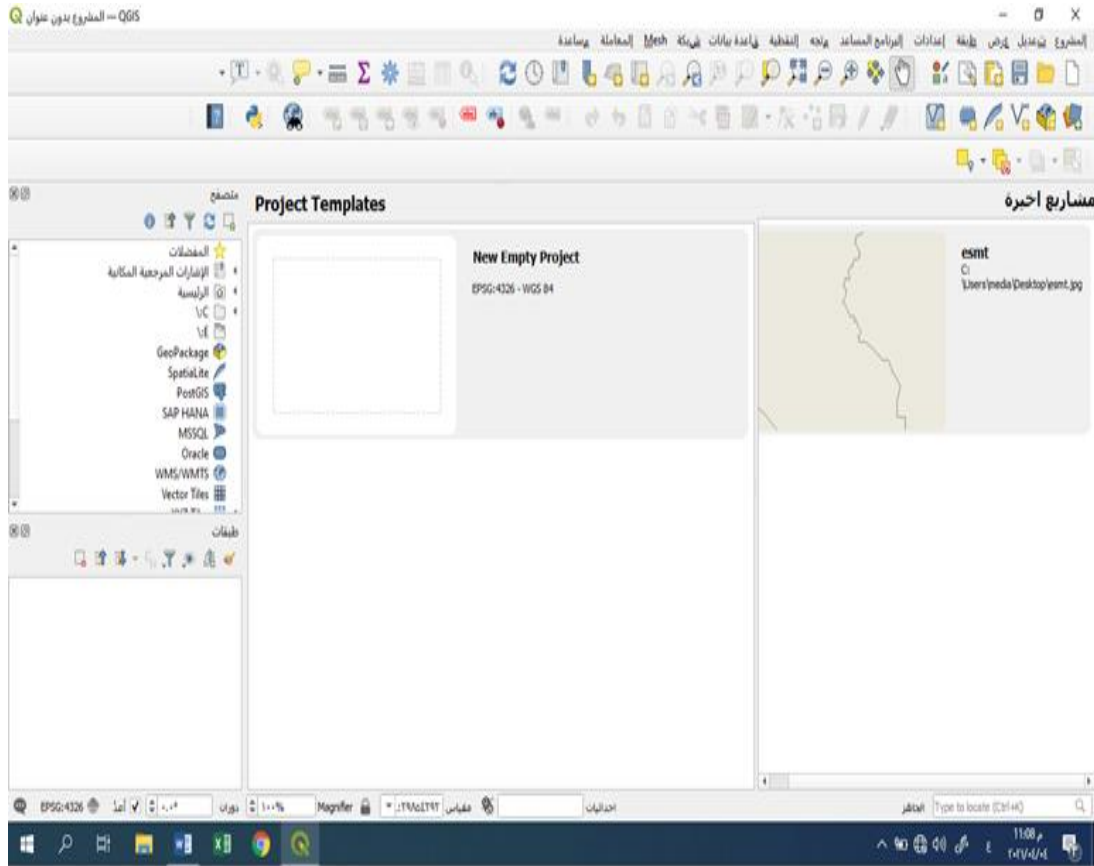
المشروع بدون عنوان — QGIS

المشروع تحرير عرض طبقة إعدادات البرامج المساعد متجه النقطية قاعدة بيانات شبكة Mesh المعالجة مساعدة

متصفح

المفضلات
الإشارات المرجعية المكانية
الرئيسية
\C
\E
GeoPackage
SpatiaLite
PostGIS
SAP HANA
MSSQL
Oracle
WMS/WMTS
Vector Tiles

طبقات

Project Templates

New Empty Project
EPSG:4326 - WGS 84

مشاريع اخيرة

esmt
C:
\Users\media\Desktop\esmt.jpg

Type to locate (Ctrl+K)

احداثيات
مقياس
Magnifier
١٠٠%
دوران
أداء
EPSG:4326

11:08 م